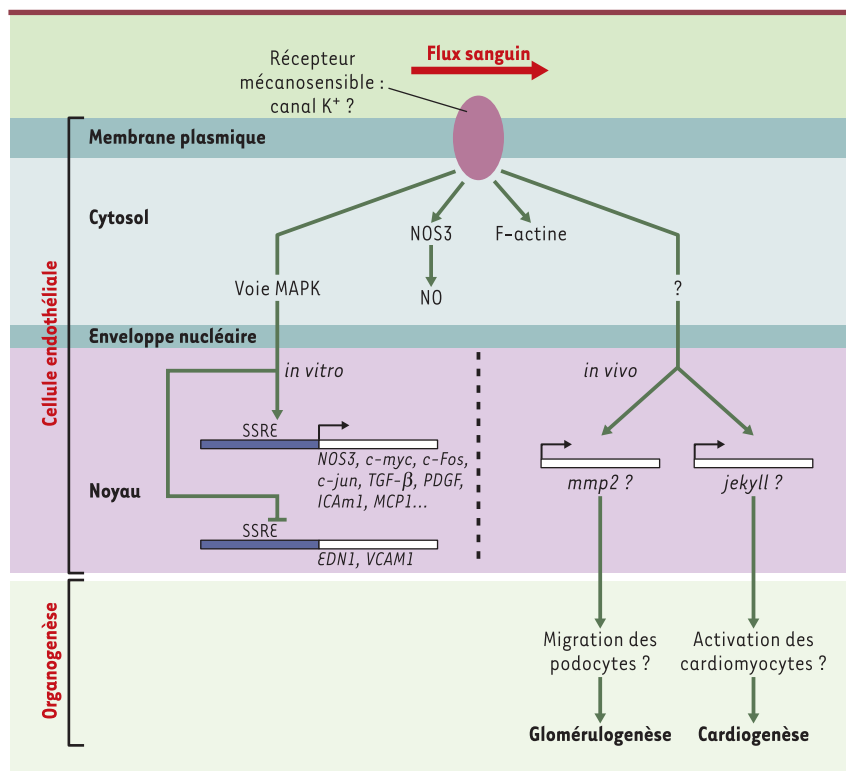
Récepteur mécanosensible : canal K$^+$ ?

Flux sanguin

Membrane plasmique

Cytosol

NOS3

F-actine

Voie MAPK

NO

?

Enveloppe nucléaire

Cellule endothéliale

in vitro

in vivo

SSRE

NOS3, c-myc, c-Fos, c-jun, TGF-$\beta$, PDGF, ICAm1, MCP1...

mmp2 ?

jekyll ?

Noyau

SSRE

EDN1, VCAM1

Organogenèse

Migration des podocytes ?

Activation des cardiomyocytes ?

Glomérulogenèse

Cardiogenèse